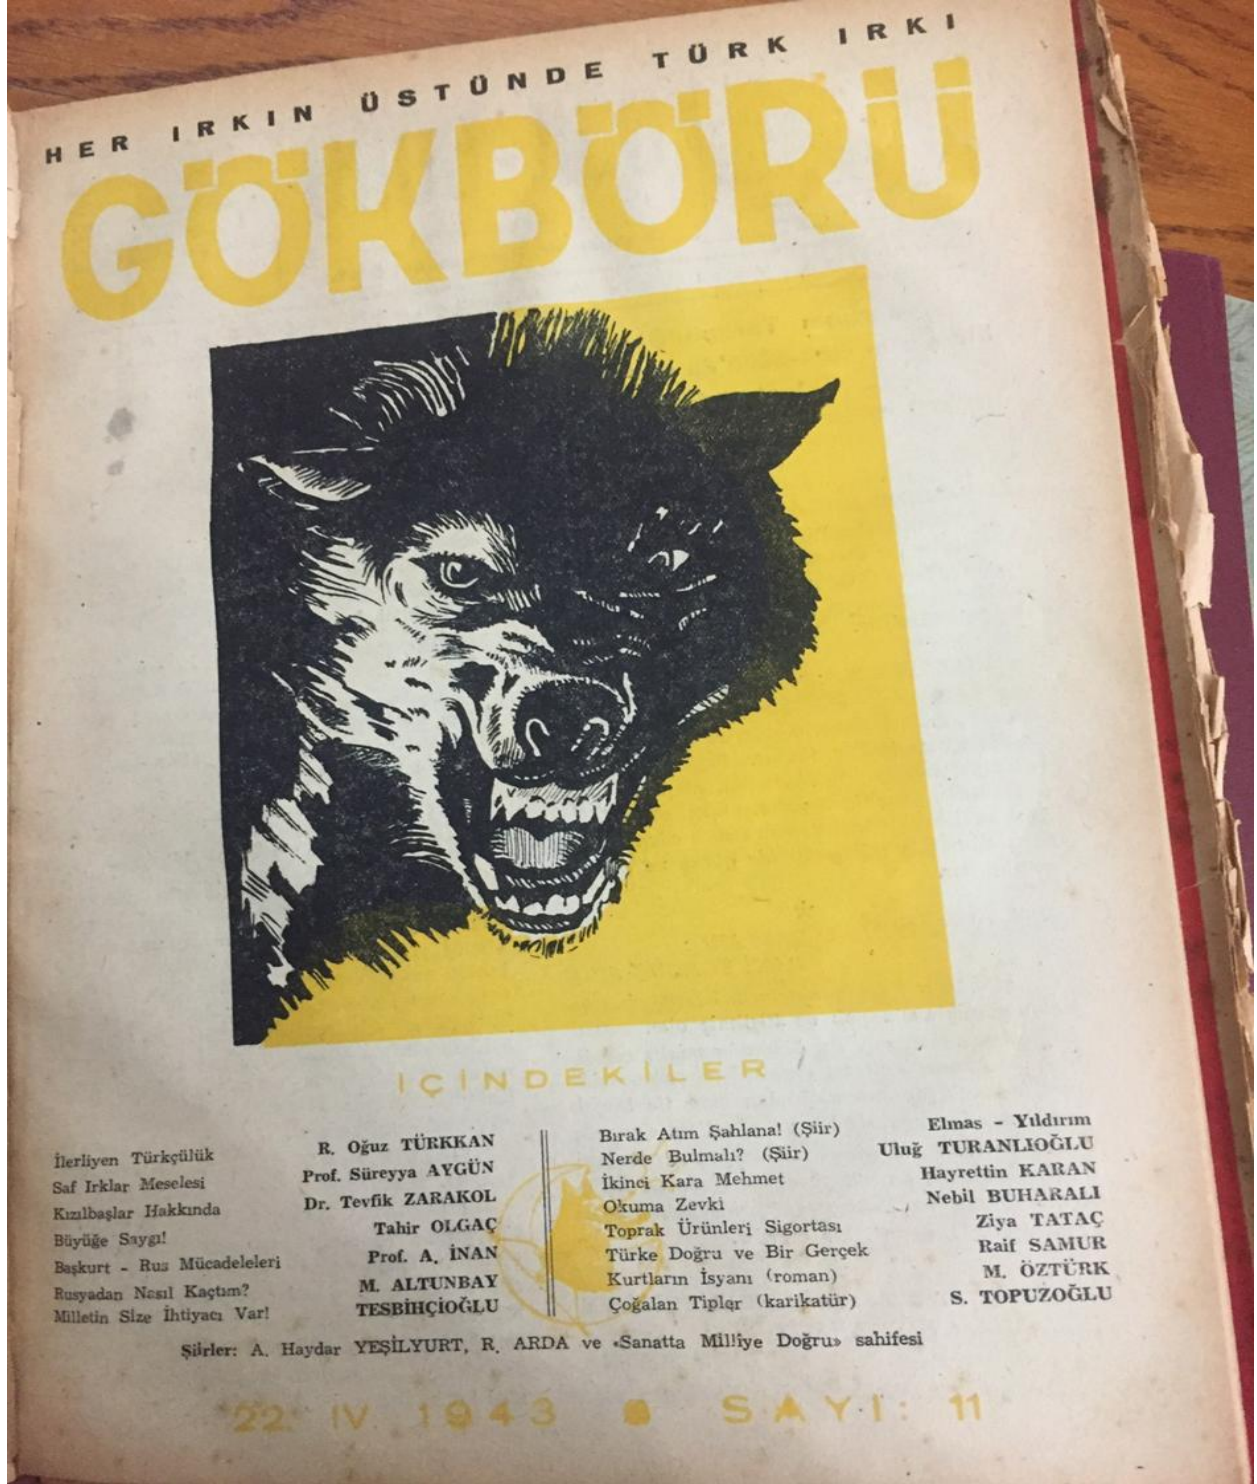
HER IRKIN ÜSTÜNDE TÜRK IRKI

GÖKBÖRÜ

İÇİNDEKİLER

| | | | |
|---|---|---|---|
| İlerliyen Türkçülük | R. Oğuz TÜRKKAN | Bırak Atım Şahlana! (Şiir) | Elmas - Yıldırım |
| Saf Irklar Meselesi | Prof. Süreyya AYGÜN | Nerde Bulmalı? (Şiir) | Uluğ TURANLIOĞLU |
| Kızılbaşlar Hakkında | Dr. Tevfik ZARAKOL | İkinci Kara Mehmet | Hayrettin KARAN |
| Büyüğe Saygı! | Tahir OLGAÇ | Okuma Zevki | Nebil BUHARALI |
| Başkurt - Rus Mücadeleleri | Prof. A. İNAN | Toprak Ürünleri Sigortası | Ziya TATAÇ |
| Rusyadan Nasıl Kaçtım? | M. ALTUNBAY | Türke Doğru ve Bir Gerçek | Raif SAMUR |
| Milletin Size İhtiyacı Var! | TESBİHÇİOĞLU | Kurtların İsyanı (roman) | M. ÖZTÜRK |
| | | Çoğalan Tipler (karikatür) | S. TOPUZOĞLU |

Şiirler: A. Haydar YEŞİLYURT, R. ARDA ve «Sanatta Milliye Doğru» sahifesi

22 IV 1943 SAYI: 11